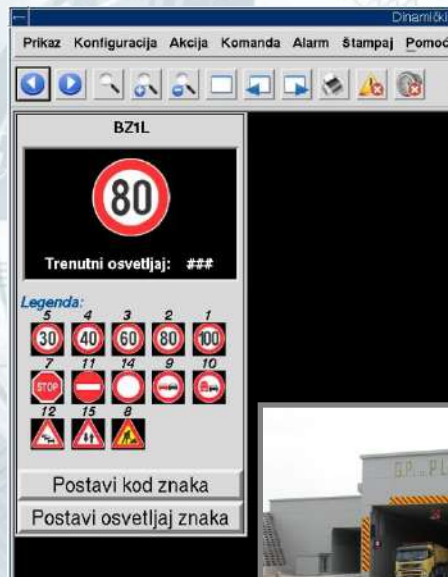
Dinamički

Prikaz Konfiguracija Akcija Komanda Alarm Štampaj Pomoć

BZ1L

80

Trenutni osvetljaj: ###

Legenda:

5 4 3 2 1

30 40 60 80 100

7 11 14 9 10

STOP

12 15 8

Postavi kod znaka

Postavi osvetljaj znaka

G.P. ... PL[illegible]